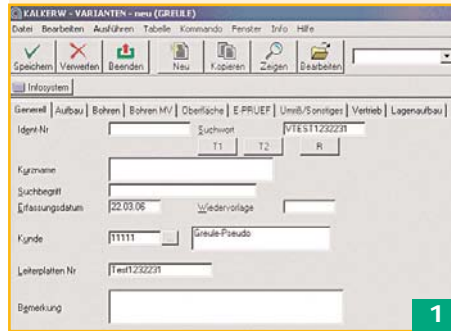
KALKERW - VARIANTEN - neu (GREULE)

Datei Bearbeiten Ausführen Tabelle Kommando Fenster Info Hilfe

Speichern Verwerfen Beenden Neu Kopieren Zeigen Bearbeiten

Infosystem

Generell Aufbau Bohren Bohren MV Oberfläche E-PRUEF Umrüß/Sonstiges Vertrieb Lagenaufbau

Ident-Nr

Suchwort VTEST1232231

T1 T2 R

Kurzname

Suchbegriff

Erfassungsdatum 22.03.06

Wiedervorlage

Kunde 11111 Greule-Pseudo

Leiterplatten Nr Test1232231

Bemerkung

1